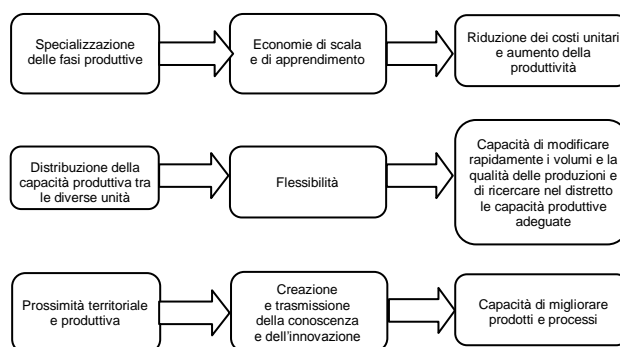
Specializzazione delle fasi produttive

Economie di scala e di apprendimento

Riduzione dei costi unitari e aumento della produttività

Distribuzione della capacità produttiva tra le diverse unità

Flessibilità

Capacità di modificare rapidamente i volumi e la qualità delle produzioni e di ricercare nel distretto le capacità produttive adeguate

Prossimità territoriale e produttiva

Creazione e trasmissione della conoscenza e dell'innovazione

Capacità di migliorare prodotti e processi